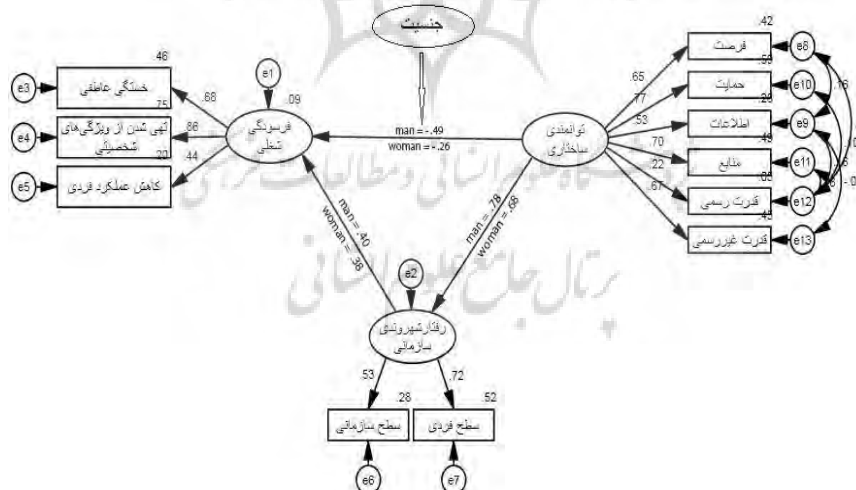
جنسیت

.46
e3
خستگی عاطفی
.75
e4
تهی شدن از ویژگی‌های شخصیتی
.20
e5
کاهش عملکرد فردی
.68
.86
.44
e1
.09
فرسودگی شغلی
man = -.49
woman = -.26
توانمندی ساختاری
.65
.77
.53
.70
.22
.67
.42
فرصت
e8
.59
حمایت
e10
.28
اطلاعات
e9
.49
منابع
e11
.05
قدرت رسمی
e12
.45
قدرت غیررسمی
e13
.16
.3
- .0
man = .40
woman = .38
man = .78
woman = .66
e2
رفتارشهروندی سازمانی
.53
.28
.72
.52
سطح سازمانی
سطح فردی
e6
e7